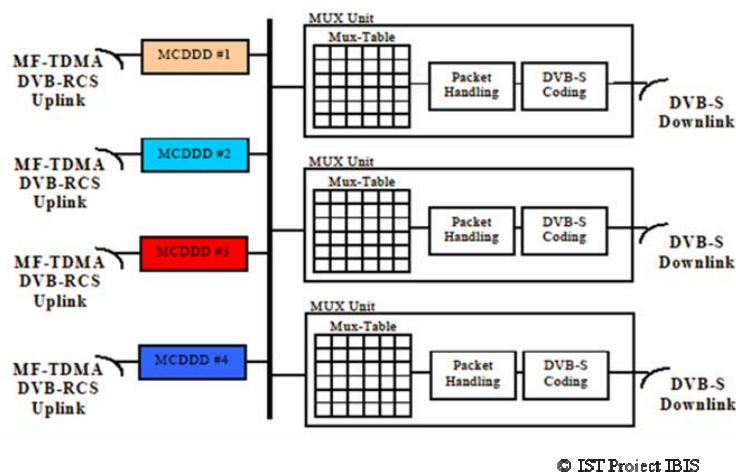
MF-TDMA DVB-RCS Uplink

MCDDD #1

MF-TDMA DVB-RCS Uplink

MCDDD #2

MF-TDMA DVB-RCS Uplink

MCDDD #3

MF-TDMA DVB-RCS Uplink

MCDDD #4

MUX Unit

Mux-Table

Packet Handling

DVB-S Coding

DVB-S Downlink

MUX Unit

Mux-Table

Packet Handling

DVB-S Coding

DVB-S Downlink

MUX Unit

Mux-Table

Packet Handling

DVB-S Coding

DVB-S Downlink

© IST Project IBIS